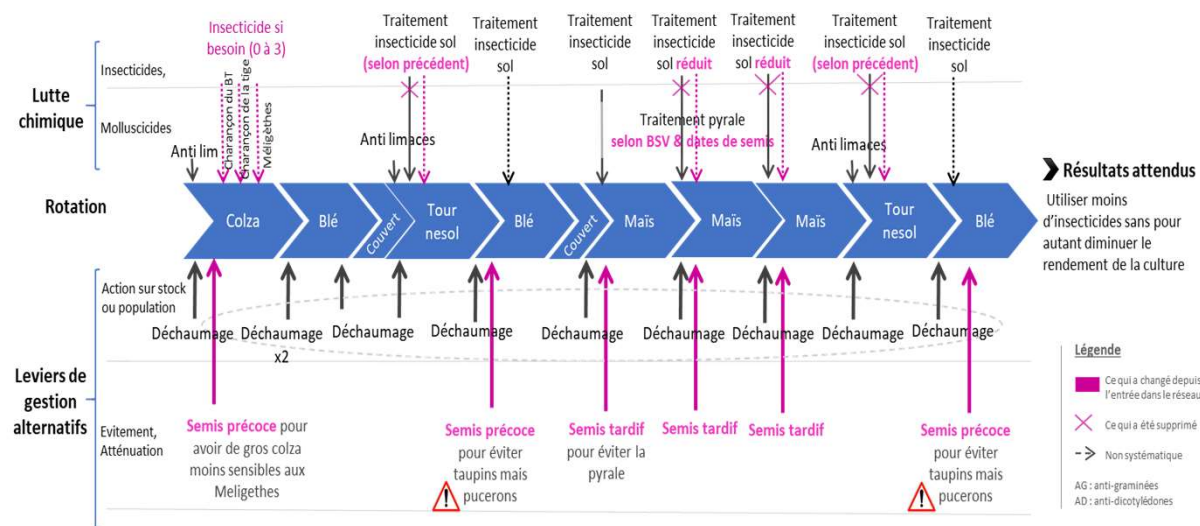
Lutte chimique

Insecticides,

Molluscicides

Insecticide si besoin (0 à 3)

Anti lim

Charançon du BT
Charançon de la tige
Méligèthes

Traitement insecticide sol (selon précédent)

Anti limaces

Traitement insecticide sol

Traitement insecticide sol

Traitement insecticide sol réduit

Traitement insecticide sol réduit

Traitement pyrale selon BSV & dates de semis

Traitement insecticide sol (selon précédent)

Anti limaces

Traitement insecticide sol

Rotation

Colza | Blé | Couvert | Tour nesol | Blé | Couvert | Maïs | Maïs | Maïs | Tour nesol | Blé

Résultats attendus

Utiliser moins d'insecticides sans pour autant diminuer le rendement de la culture

Leviers de gestion alternatifs

Action sur stock ou population

Déchaumage | Déchaumage x2 | Déchaumage | Déchaumage | Déchaumage | Déchaumage | Déchaumage | Déchaumage | Déchaumage

Evitement, Atténuation

Semis précoce pour avoir de gros colza moins sensibles aux Meligethes

Semis précoce pour éviter taupins mais pucerons

Semis tardif pour éviter la pyrale

Semis tardif

Semis tardif

Semis précoce pour éviter taupins mais pucerons

Légende

Ce qui a changé depuis l'entrée dans le réseau

Ce qui a été supprimé

Non systématique

AG : anti-graminées
AD : anti-dicotylédones